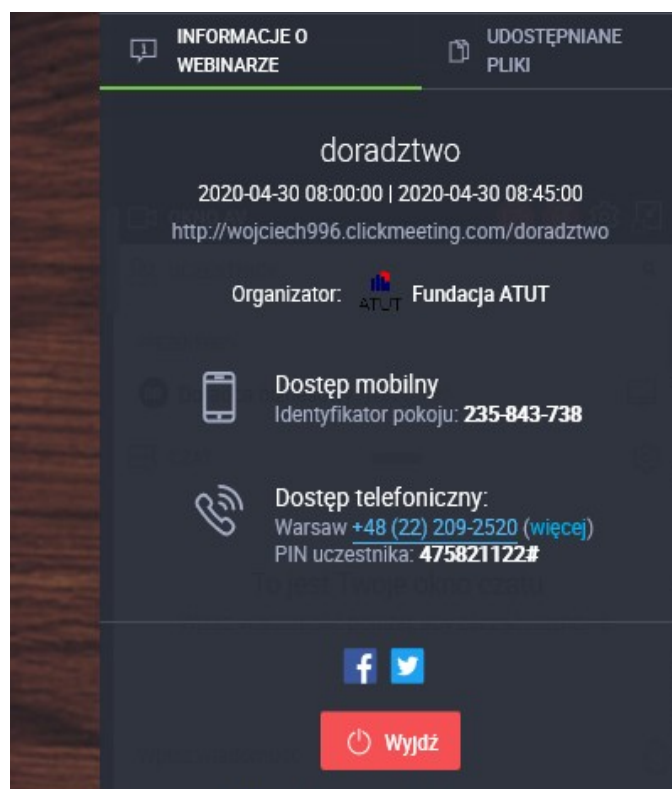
INFORMACJE O WEBINARZE

UDOSTĘPNIANE PLIKI

doradztwo

2020-04-30 08:00:00 | 2020-04-30 08:45:00

http://wojciech996.clickmeeting.com/doradztwo

Organizator: ATUT Fundacja ATUT

Dostęp mobilny
Identyfikator pokoju: 235-843-738

Dostęp telefoniczny:
Warsaw +48 (22) 209-2520 (więcej)
PIN uczestnika: 475821122#

To jest Twoje okno czatu

Wyjdź